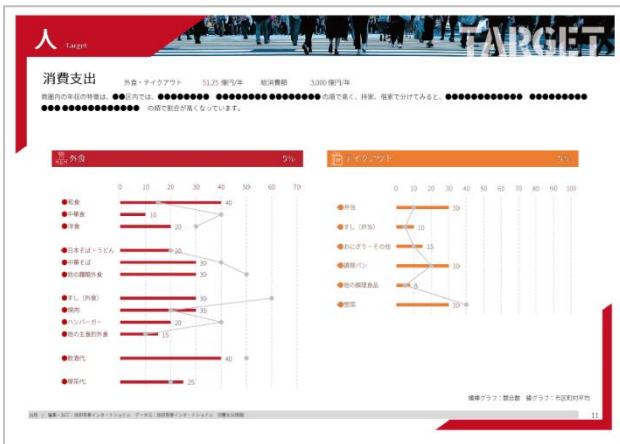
人 Target

TARGET

消費支出　外食・テイクアウト　51.25 億円/年　総消費額　3,000 億円/年

商圏内の年収の特徴は、●●区内では、●●●●●●●● ●●●●●●●● ●●●●●●●●●の額で高く、持家、借家で分けてみると、●●●●●●●●●●●● ●●●●●●●●● ●●● ●●●●●●●●●●●● の額で割合が高くなっています。

外食　5%

0　10　20　30　40　50　60　70

和食　40
中華食　10
洋食　20
日本そば・うどん　20
中華そば　30
他の麺類外食　30
すし（外食）　30
焼肉　30
ハンバーガー　20
他の主食的外食　15
飲酒代　40
喫茶代　25

テイクアウト　5%

0　10　20　30　40　50　60　70　80　90　100

弁当　30
すし（弁当）　10
おにぎり・その他　15
調理パン　30
他の調理食品　6
惣菜　30

積棒グラフ：競合数　線グラフ：市区町村平均

出典 ｜ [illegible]

11